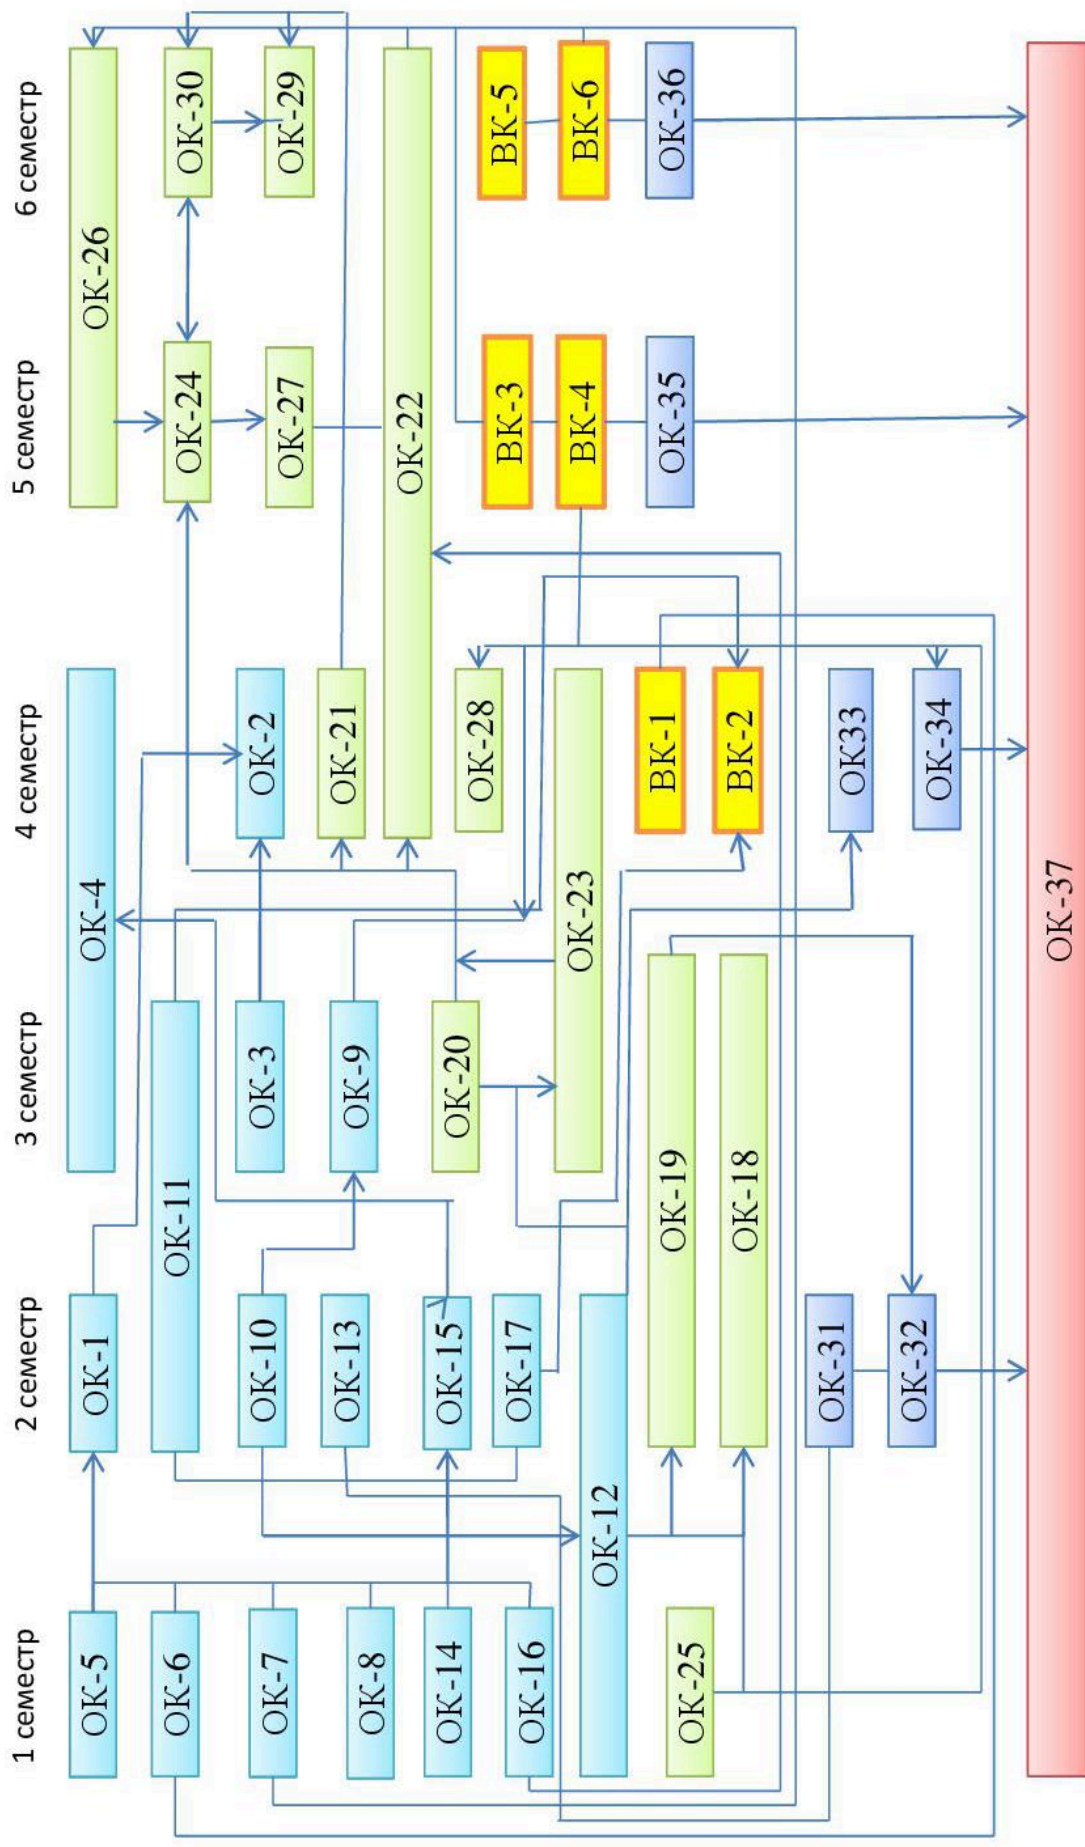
6 семестр
5 семестр
4 семестр
3 семестр
2 семестр
1 семестр

ОК-26
ОК-30
ОК-29
ОК-22
ВК-5
ВК-6
ОК-36

ОК-24
ОК-27
ВК-3
ВК-4
ОК-35

ОК-4
ОК-2
ОК-21
ОК-28
ОК-23
ВК-1
ВК-2
ОК33
ОК-34

ОК-11
ОК-3
ОК-9
ОК-20
ОК-19
ОК-18

ОК-1
ОК-10
ОК-13
ОК-15
ОК-17
ОК-12
ОК-31
ОК-32

ОК-5
ОК-6
ОК-7
ОК-8
ОК-14
ОК-16
ОК-25

ОК-37